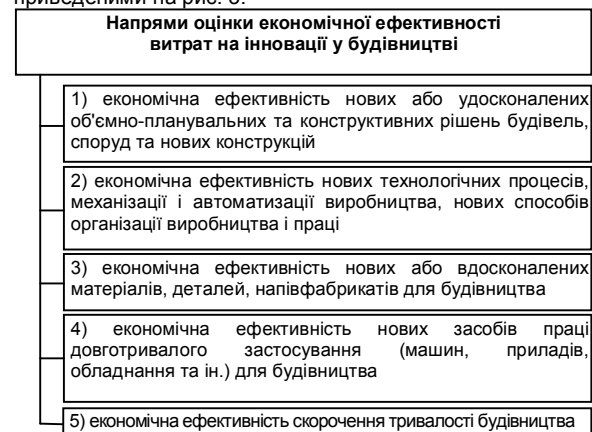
приведеними на рис. 3.

Напрями оцінки економічної ефективності витрат на інновації у будівництві

1) економічна ефективність нових або удосконалених об'ємно-планувальних та конструктивних рішень будівель, споруд та нових конструкцій

2) економічна ефективність нових технологічних процесів, механізації і автоматизації виробництва, нових способів організації виробництва і праці

3) економічна ефективність нових або вдосконалених матеріалів, деталей, напівфабрикатів для будівництва

4) економічна ефективність нових засобів праці довготривалого застосування (машин, приладів, обладнання та ін.) для будівництва

5) економічна ефективність скорочення тривалості будівництва